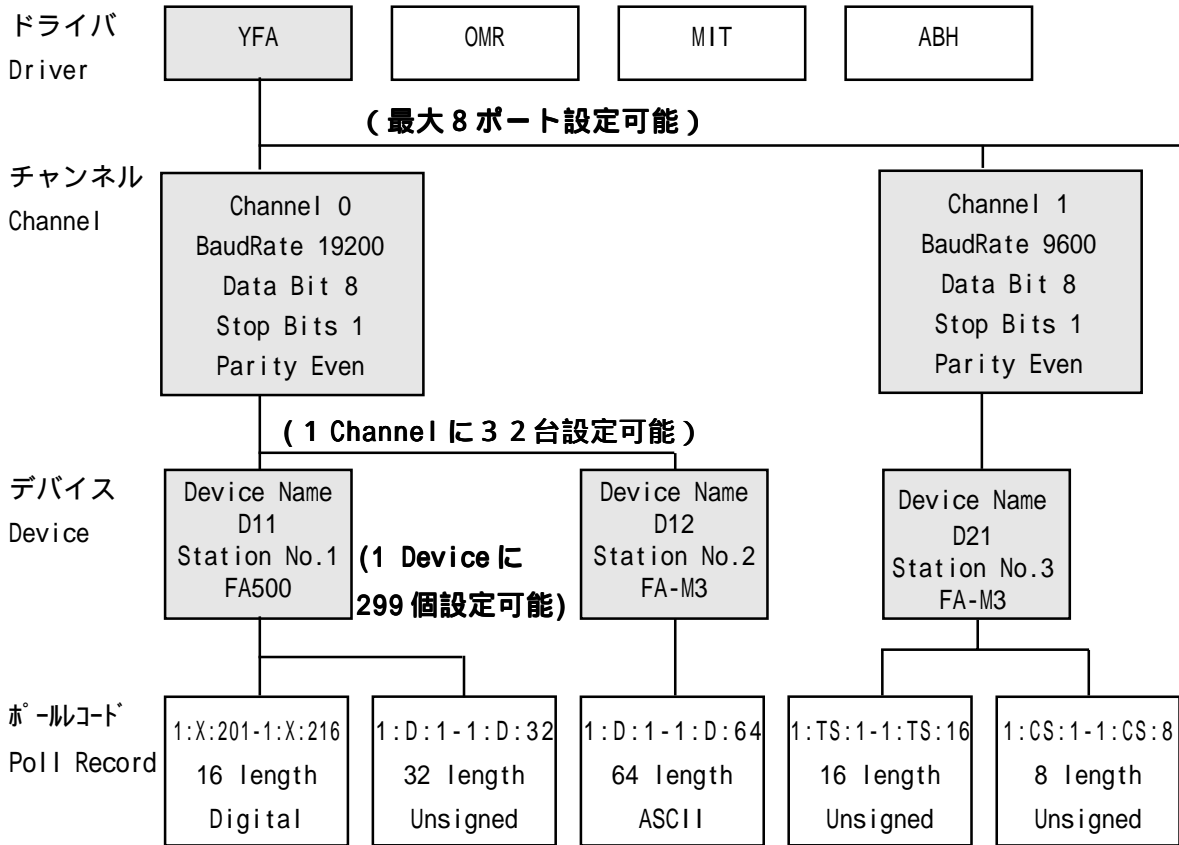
ドライバ
Driver

YFA

OMR

MIT

ABH

（最大８ポート設定可能）

チャンネル
Channel

Channel 0
BaudRate 19200
Data Bit 8
Stop Bits 1
Parity Even

Channel 1
BaudRate 9600
Data Bit 8
Stop Bits 1
Parity Even

（１Channelに３２台設定可能）

デバイス
Device

Device Name
D11
Station No.1
FA500

(1 Deviceに
299個設定可能)

Device Name
D12
Station No.2
FA-M3

Device Name
D21
Station No.3
FA-M3

ﾎﾟｰﾙﾚｺｰﾄﾞ
Poll Record

1:X:201-1:X:216
16 length
Digital

1:D:1-1:D:32
32 length
Unsigned

1:D:1-1:D:64
64 length
ASCII

1:TS:1-1:TS:16
16 length
Unsigned

1:CS:1-1:CS:8
8 length
Unsigned